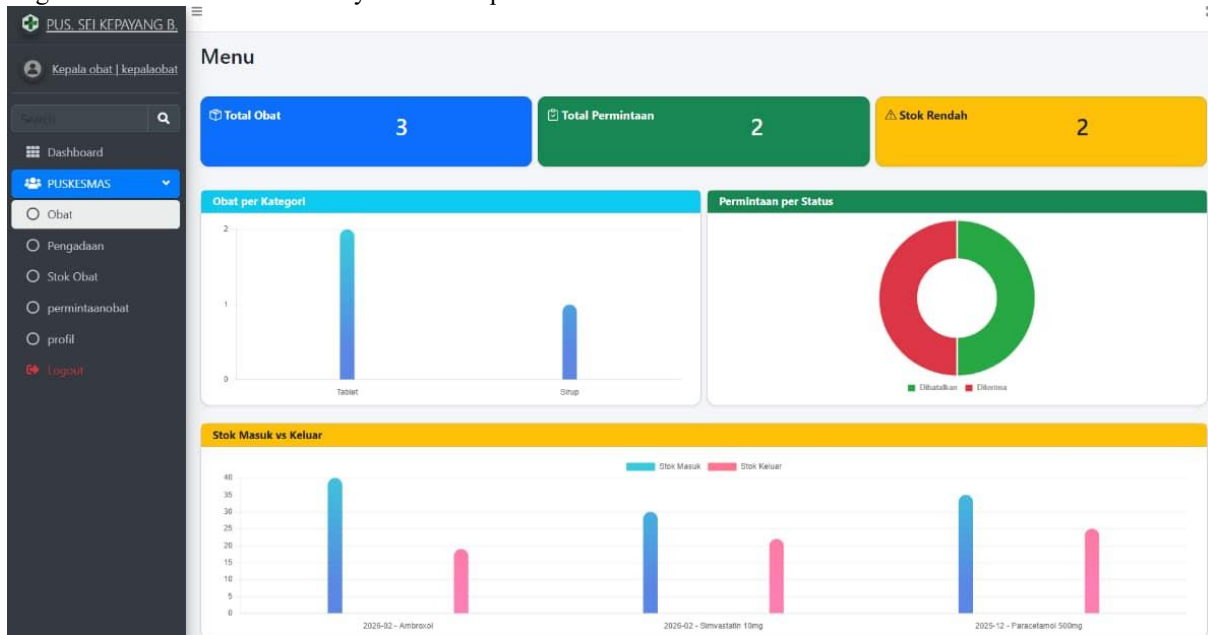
PUS. SEI KEPAYANG B.

Kepala obat | kepalaobat

Search

Dashboard

PUSKESMAS

Obat

Pengadaan

Stok Obat

permintaanobat

profil

Logout

Menu

Total Obat 3

Total Permintaan 2

Stok Rendah 2

Obat per Kategori

2

1

0

Tablet

Sirup

Permintaan per Status

Dibatalkan Diterima

Stok Masuk vs Keluar

Stok Masuk Stok Keluar

40
35
30
25
20
15
10
5
0

2026-02 - Ambroxol

2026-02 - Simvastatin 10mg

2025-12 - Paracetamol 500mg